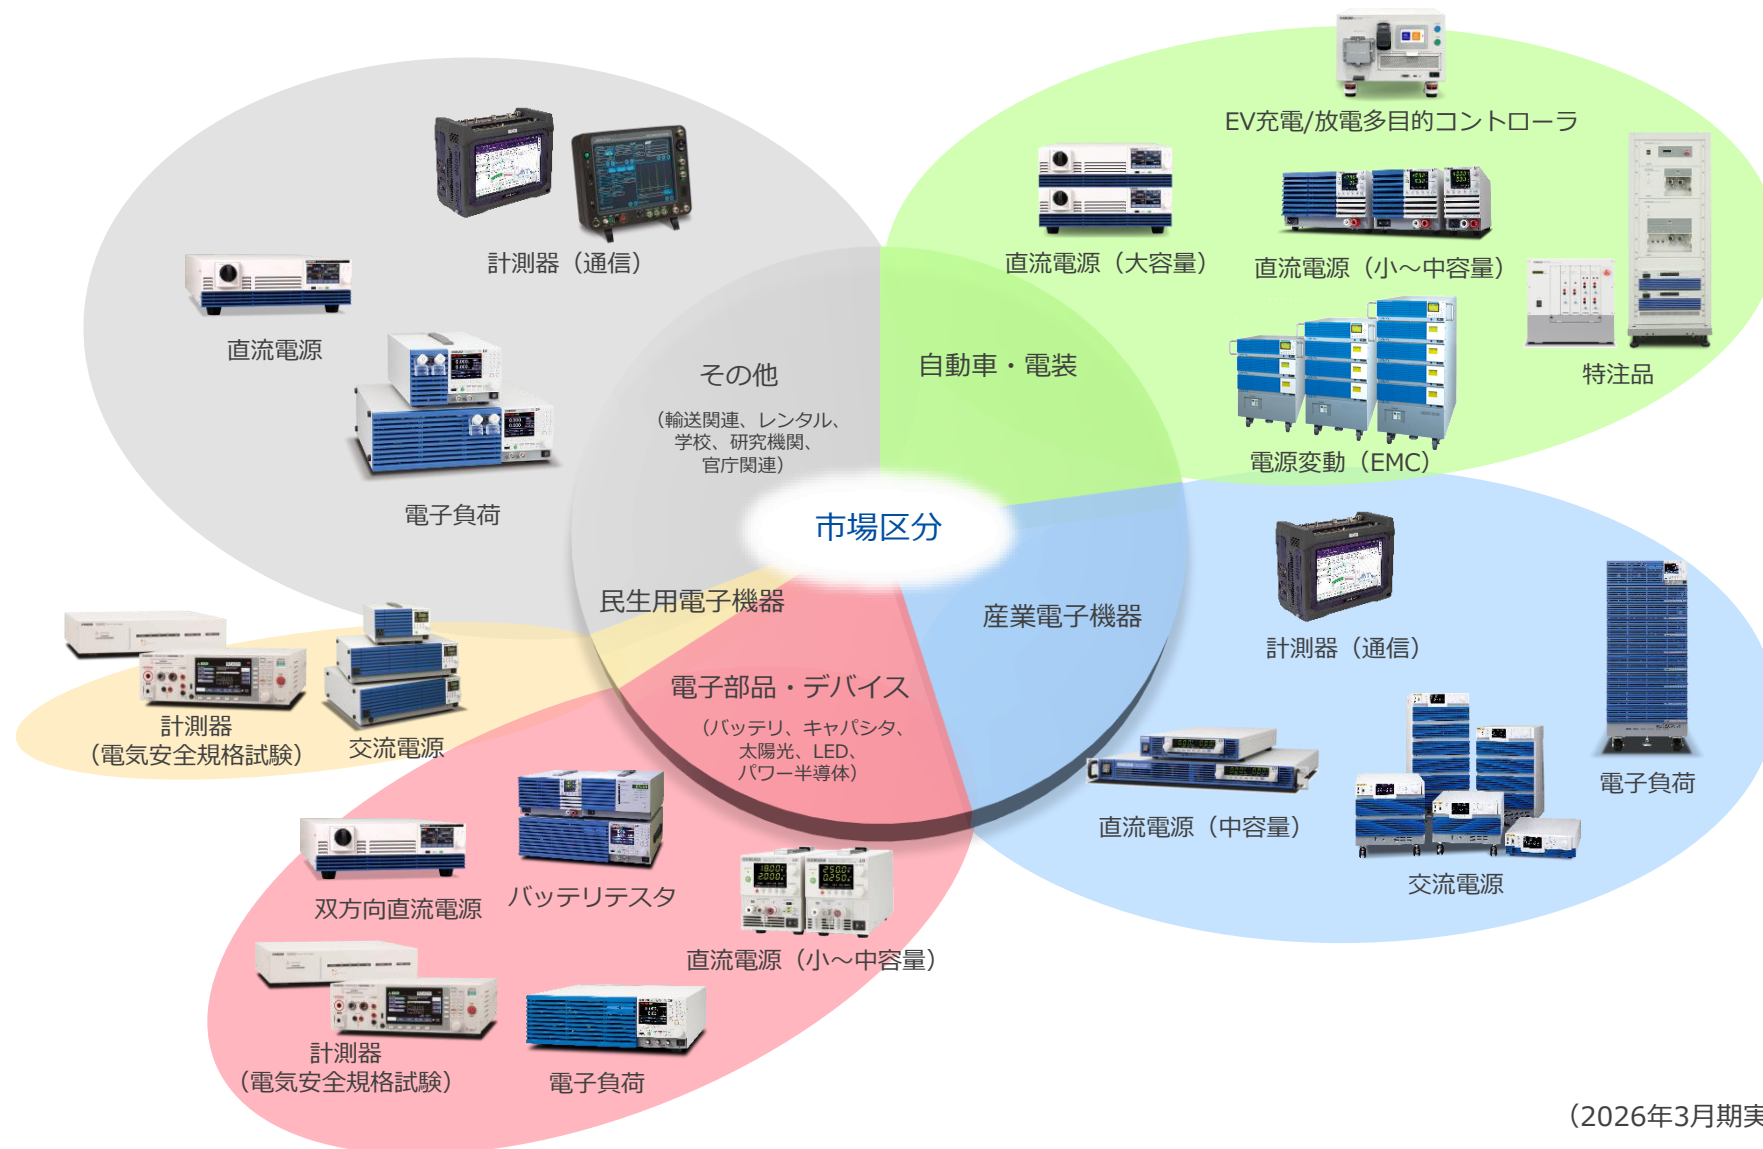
EV充電/放電多目的コントローラ

計測器（通信）

直流電源（大容量）

直流電源（小～中容量）

直流電源

特注品

その他

（輸送関連、レンタル、学校、研究機関、官庁関連）

自動車・電装

電子負荷

電源変動（EMC）

市場区分

計測器（通信）

民生用電子機器

産業電子機器

電子部品・デバイス

（バッテリ、キャパシタ、太陽光、LED、パワー半導体）

計測器
（電気安全規格試験）

交流電源

電子負荷

直流電源（中容量）

交流電源

双方向直流電源

バッテリテスタ

直流電源（小～中容量）

計測器
（電気安全規格試験）

電子負荷

（2026年3月期実